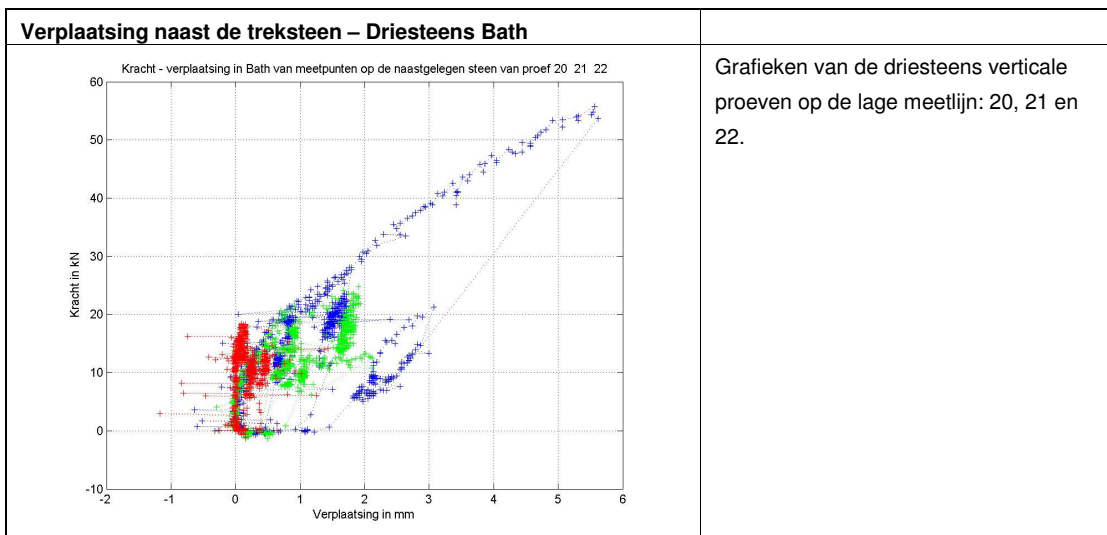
| Verplaatsing naast de treksteen – Driesteens Bath | |
|---|---|
| Kracht - verplaatsing in Bath van meetpunten op de naastgelegen steen van proef 20 21 22<br>60 50 40 30 20 10 0 -10<br>Kracht in kN<br>-2 -1 0 1 2 3 4 5 6<br>Verplaatsing in mm | Grafieken van de driesteens verticale proeven op de lage meetlijn: 20, 21 en 22. |